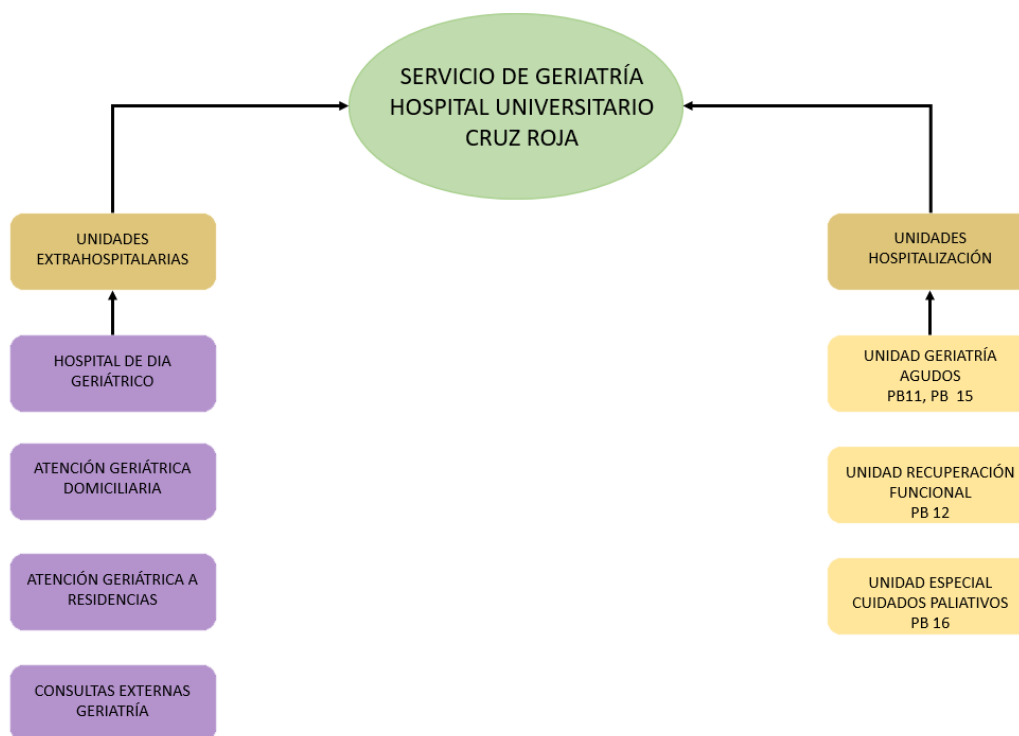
SERVICIO DE GERIATRÍA
HOSPITAL UNIVERSITARIO
CRUZ ROJA

UNIDADES EXTRAHOSPITALARIAS

HOSPITAL DE DIA GERIÁTRICO

ATENCIÓN GERIÁTRICA DOMICILIARIA

ATENCIÓN GERIÁTRICA A RESIDENCIAS

CONSULTAS EXTERNAS GERIATRÍA

UNIDADES HOSPITALIZACIÓN

UNIDAD GERIATRÍA AGUDOS
PB11, PB 15

UNIDAD RECUPERACIÓN FUNCIONAL
PB 12

UNIDAD ESPECIAL CUIDADOS PALIATIVOS
PB 16